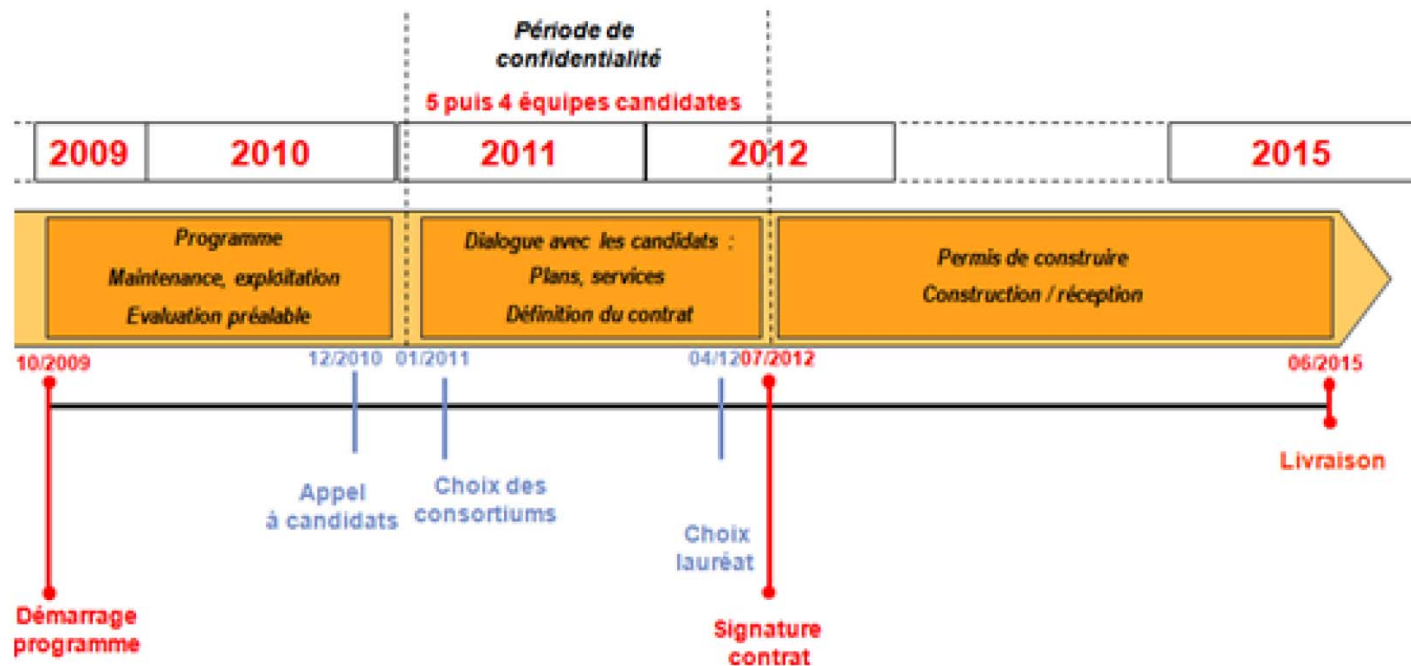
Période de confidentialité

5 puis 4 équipes candidates

| 2009 | 2010 | 2011 | 2012 | | 2015 |
|---|---|---|---|---|---|

Programme
Maintenance, exploitation
Evaluation préalable

Dialogue avec les candidats :
Plans, services
Définition du contrat

Permis de construire
Construction / réception

10/2009

12/2010

01/2011

04/12

07/2012

06/2015

Appel à candidats

Choix des consortiums

Choix lauréat

Livraison

Démarrage programme

Signature contrat